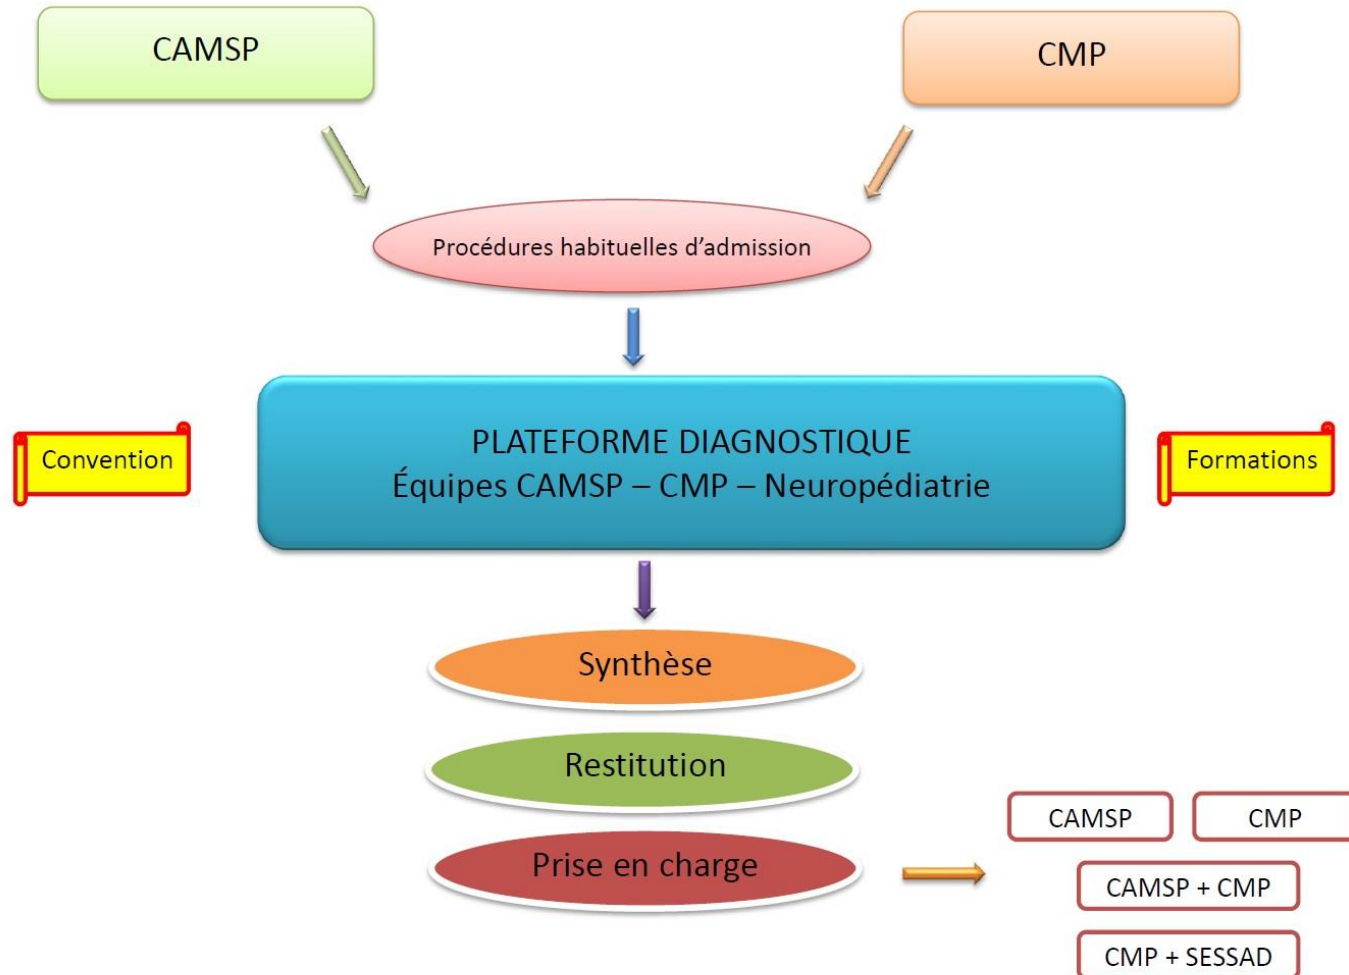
CAMSP

CMP

Procédures habituelles d'admission

Convention

PLATEFORME DIAGNOSTIQUE
Équipes CAMSP – CMP – Neuropédiatrie

Formations

Synthèse

Restitution

Prise en charge

CAMSP

CMP

CAMSP + CMP

CMP + SESSAD